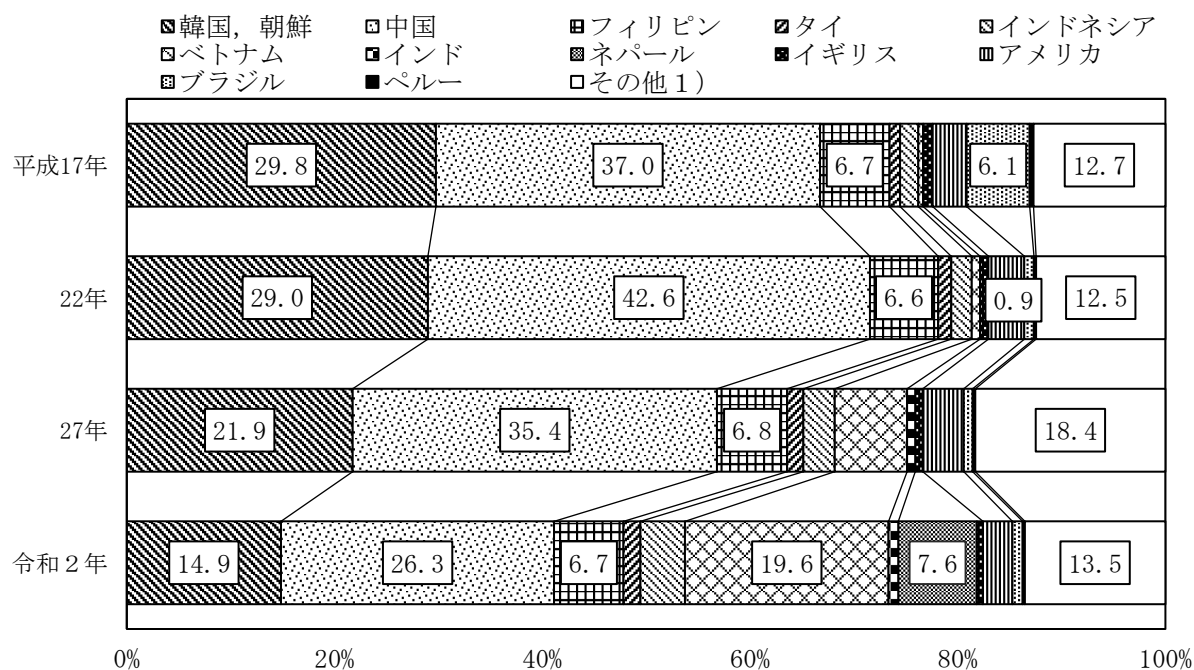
韓国，朝鮮 中国 フィリピン タイ インドネシア
ベトナム インド ネパール イギリス アメリカ
ブラジル ペルー その他１）

平成17年 29.8 37.0 6.7 6.1 12.7

22年 29.0 42.6 6.6 0.9 12.5

27年 21.9 35.4 6.8 18.4

令和２年 14.9 26.3 6.7 19.6 7.6 13.5

0% 20% 40% 60% 80% 100%